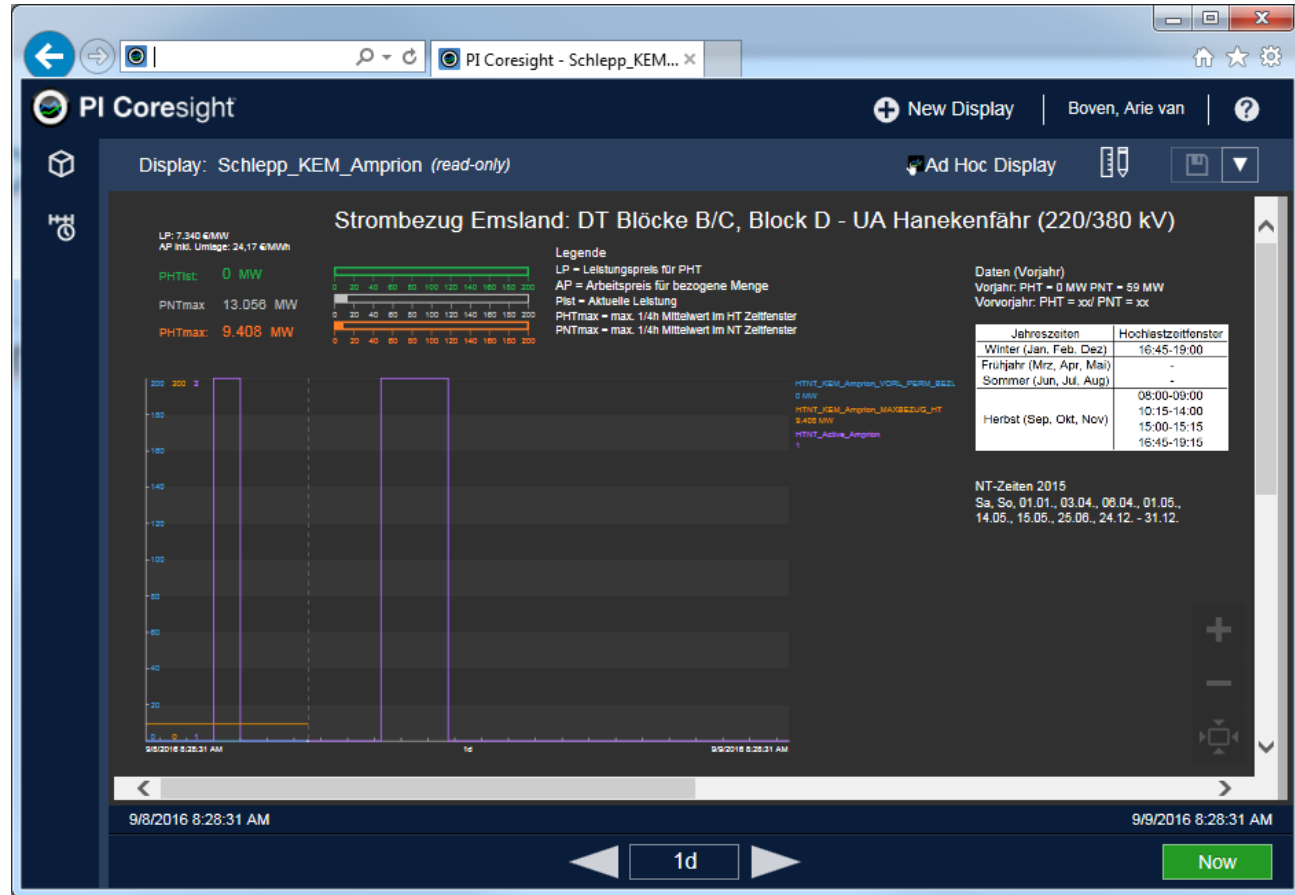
PI Coresight - Schlepp_KEM... ×

PI Coresight

New Display

Boven, Arie van

?

Display: Schlepp_KEM_Amprion (read-only)

Ad Hoc Display

Strombezug Emsland: DT Blöcke B/C, Block D - UA Hanekenfähr (220/380 kV)

LP: 7.340 €/MW
AP inkl. Umlage: 24,17 €/MWh

PHTist: 0 MW
PNTmax 13.056 MW
PHTmax: 9.408 MW

0 20 40 60 80 100 120 140 160 180 200
0 20 40 60 80 100 120 140 160 180 200
0 20 40 60 80 100 120 140 160 180 200

Legende
LP = Leistungspreis für PHT
AP = Arbeitspreis für bezogene Menge
PIst = Aktuelle Leistung
PHTmax = max. 1/4h Mittelwert im HT Zeitfenster
PNTmax = max. 1/4h Mittelwert im NT Zeitfenster

Daten (Vorjahr)
Vorjahr: PHT = 0 MW PNT = 59 MW
Vorvorjahr: PHT = xx/ PNT = xx

| Jahreszeiten | Hochlastzeitfenster |
|---|---|
| Winter (Jan, Feb, Dez) | 16:45-19:00 |
| Frühjahr (Mrz, Apr, Mai) | - |
| Sommer (Jun, Jul, Aug) | - |
| Herbst (Sep, Okt, Nov) | 08:00-09:00 10:15-14:00 15:00-15:15 16:45-19:15 |

NT-Zeiten 2015
Sa, So, 01.01., 03.04., 06.04., 01.05., 14.05., 15.05., 25.06., 24.12. - 31.12.

200 200 2
180
160
140
120
100
80
60
40
20
0 0 1

HTNT_KEM_Amprion_VORL_PERM_BEZL
0 MW
HTNT_KEM_Amprion_MAXBEZUG_HT
9.408 MW
HTNT_Active_Amprion
1

9/8/2016 8:28:31 AM
1d
9/9/2016 8:28:31 AM

9/8/2016 8:28:31 AM
9/9/2016 8:28:31 AM

1d

Now